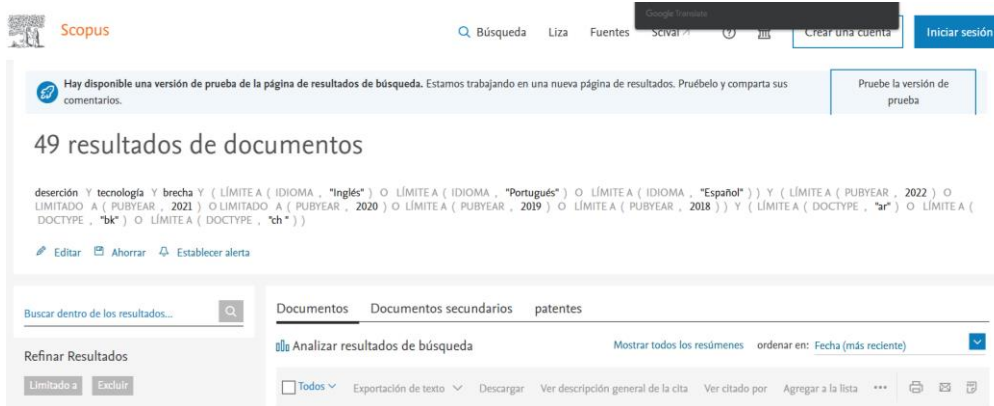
Scopus

Búsqueda Liza Fuentes SciVal ↗ Crear una cuenta Iniciar sesión

Google Translate

Hay disponible una versión de prueba de la página de resultados de búsqueda. Estamos trabajando en una nueva página de resultados. Pruébelo y comparta sus comentarios.

Pruebe la versión de prueba

49 resultados de documentos

deserción Y tecnología Y brecha Y ( LÍMITE A ( IDIOMA , "Inglés" ) O LÍMITE A ( IDIOMA , "Portugués" ) O LÍMITE A ( IDIOMA , "Español" ) ) Y ( LÍMITE A ( PUBYEAR , 2022 ) O LIMITADO A ( PUBYEAR , 2021 ) O LIMITADO A ( PUBYEAR , 2020 ) O LÍMITE A ( PUBYEAR , 2019 ) O LÍMITE A ( PUBYEAR , 2018 ) ) Y ( LÍMITE A ( DOCTYPE , "ar" ) O LÍMITE A ( DOCTYPE , "bk" ) O LÍMITE A ( DOCTYPE , "ch" ) )

Editar Ahorrar Establecer alerta

Buscar dentro de los resultados...

Refinar Resultados

Limitado a Excluir

Documentos Documentos secundarios patentes

Analizar resultados de búsqueda

Mostrar todos los resúmenes ordenar en: Fecha (más reciente)

Todos Exportación de texto Descargar Ver descripción general de la cita Ver citado por Agregar a la lista •••